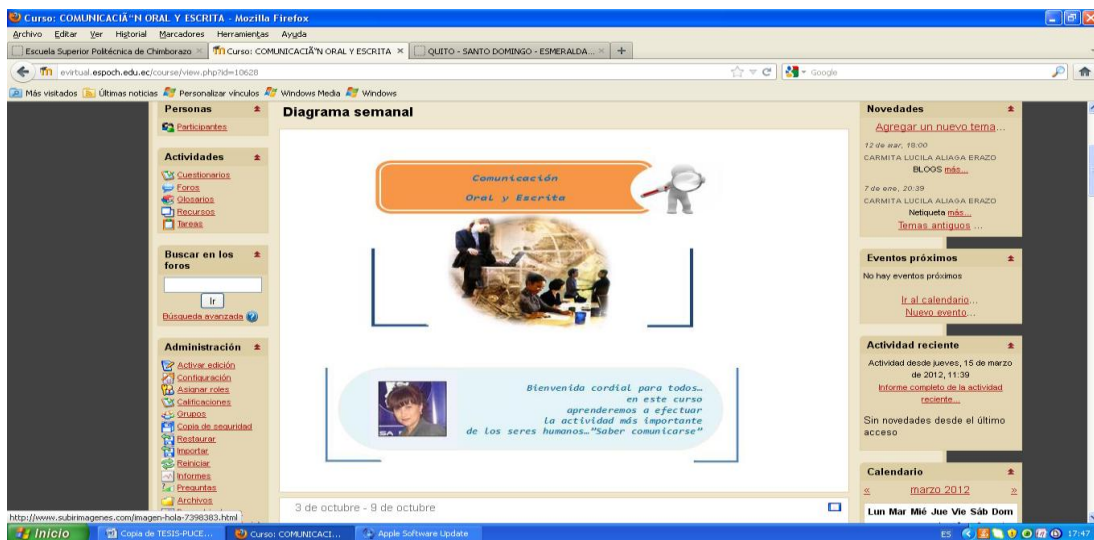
Curso: COMUNICACIÃ"N ORAL Y ESCRITA - Mozilla Firefox

Archivo Editar Ver Historial Marcadores Herramientas Ayuda

Escuela Superior Politécnica de Chimborazo ×
Curso: COMUNICACIÃ"N ORAL Y ESCRITA ×
QUITO - SANTO DOMINGO - ESMERALDA... ×
+

evirtual.espoch.edu.ec/course/view.php?id=10628

Google

Más visitados Últimas noticias Personalizar vínculos Windows Media Windows

Personas
Participantes

Actividades
Cuestionarios
Foros
Glosarios
Recursos
Tareas

Buscar en los foros
Ir
Búsqueda avanzada

Administración
Activar edición
Configuración
Asignar roles
Calificaciones
Grupos
Copia de seguridad
Restaurar
Importar
Reiniciar
Informes
Preguntas
Archivos

Diagrama semanal

Comunicación
Oral y Escrita

Bienvenida cordial para todos…
en este curso
aprenderemos a efectuar
la actividad más importante
de los seres humanos…"Saber comunicarse"

3 de octubre - 9 de octubre

Novedades
Agregar un nuevo tema...
12 de mar, 18:00
CARMITA LUCILA ALIAGA ERAZO
BLOGS más...
7 de ene, 20:39
CARMITA LUCILA ALIAGA ERAZO
Netiqueta más...
Temas antiguos ...

Eventos próximos
No hay eventos próximos
Ir al calendario...
Nuevo evento...

Actividad reciente
Actividad desde jueves, 15 de marzo de 2012, 11:39
Informe completo de la actividad reciente...
Sin novedades desde el último acceso

Calendario
« marzo 2012 »
Lun Mar Mié Jue Vie Sáb Dom

http://www.subirimagenes.com/imagen-hola-7398383.html

Inicio
Copia de TESIS-PUCE...
Curso: COMUNICACI...
Apple Software Update
ES 17:47